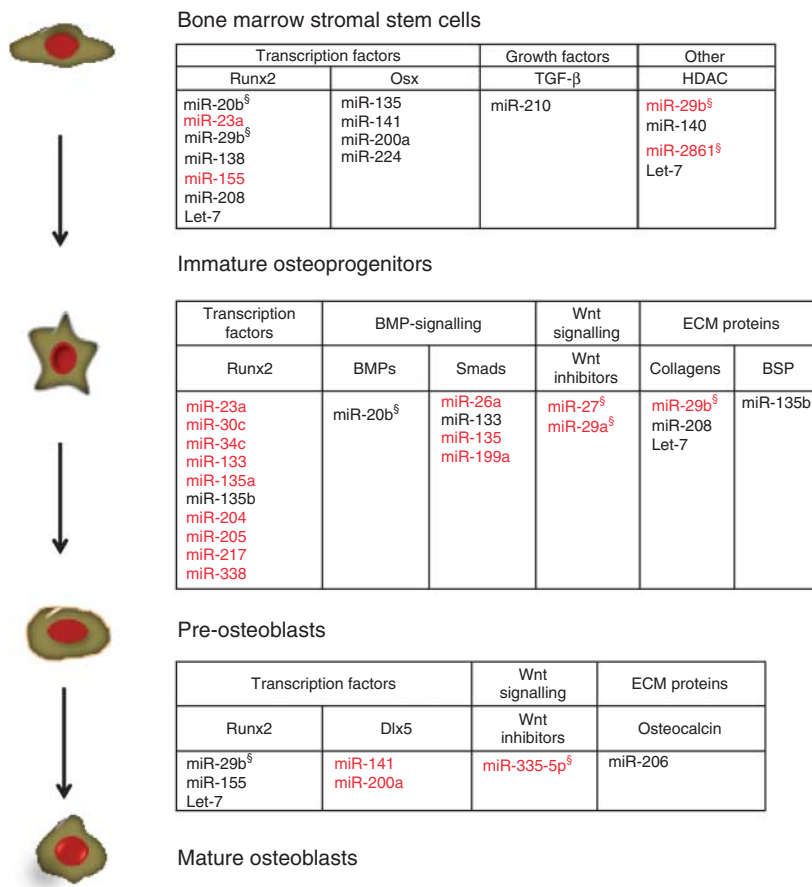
Bone marrow stromal stem cells

| Transcription factors | | Growth factors | Other |
|---|---|---|---|
| Runx2 | Osx | TGF-β | HDAC |
| miR-20b§ miR-23a miR-29b§ miR-138 miR-155 miR-208 Let-7 | miR-135 miR-141 miR-200a miR-224 | miR-210 | miR-29b§ miR-140 miR-2861§ Let-7 |

Immature osteoprogenitors

| Transcription factors | BMP-signalling | | Wnt signalling | ECM proteins | |
|---|---|---|---|---|---|
| Runx2 | BMPs | Smads | Wnt inhibitors | Collagens | BSP |
| miR-23a miR-30c miR-34c miR-133 miR-135a miR-135b miR-204 miR-205 miR-217 miR-338 | miR-20b§ | miR-26a miR-133 miR-135 miR-199a | miR-27§ miR-29a§ | miR-29b§ miR-208 Let-7 | miR-135b |

Pre-osteoblasts

| Transcription factors | | Wnt signalling | ECM proteins |
|---|---|---|---|
| Runx2 | Dlx5 | Wnt inhibitors | Osteocalcin |
| miR-29b§ miR-155 Let-7 | miR-141 miR-200a | miR-335-5p§ | miR-206 |

Mature osteoblasts